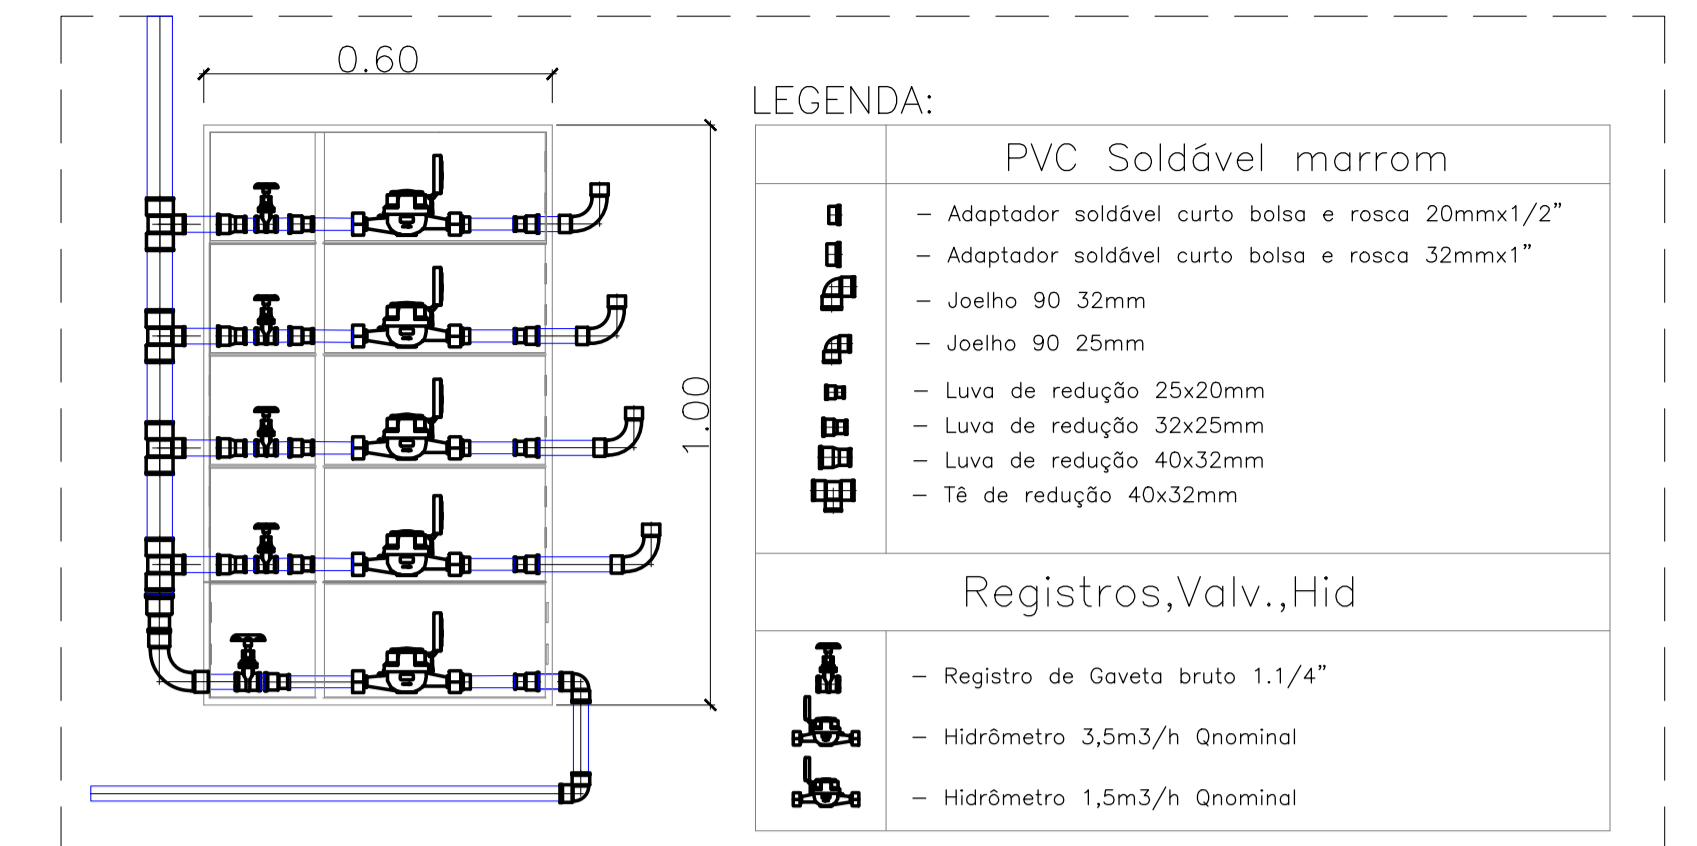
0.60

1.00

LEGENDA:

| | PVC Soldável marrom |
|---|---|
| | – Adaptador soldável curto bolsa e rosca 20mmx1/2" – Adaptador soldável curto bolsa e rosca 32mmx1" – Joelho 90 32mm – Joelho 90 25mm – Luva de redução 25x20mm – Luva de redução 32x25mm – Luva de redução 40x32mm – Tê de redução 40x32mm |
| | Registros,Valv.,Hid |
| | – Registro de Gaveta bruto 1.1/4" – Hidrômetro 3,5m3/h Qnominal – Hidrômetro 1,5m3/h Qnominal |